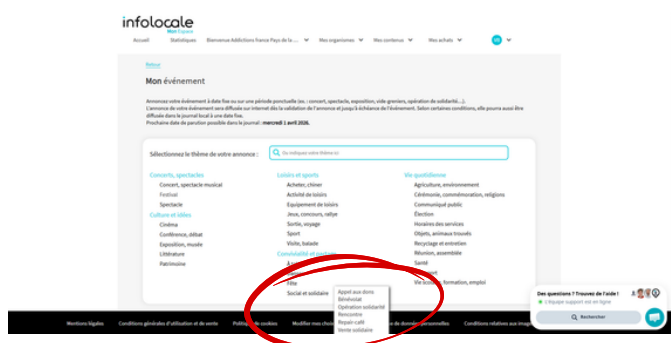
infolocale
Mon Espace

Accueil Statistiques Bienvenue Addictions France Pays de la ... Mes organismes Mes contenus Mes achats

Retour

Mon événement

Annoncez votre événement à date fixe ou sur une période ponctuelle (ex : concert, spectacle, exposition, vide greniers, opération de solidarité...).
L'annonce de votre événement sera diffusée sur internet dès la validation de l'annonce et jusqu'à échéance de l'événement. Selon certaines conditions, elle pourra aussi être diffusée dans le journal local à une date fixe.
Prochaine date de parution possible dans le journal : mercredi 1 avril 2026.

Sélectionnez le thème de votre annonce :

Ou indiquez votre thème ici

Concerts, spectacles
Concert, spectacle musical
Festival
Spectacle
Culture et idées
Cinéma
Conférence, débat
Exposition, musée
Littérature
Patrimoine

Loisirs et sports
Acheter, chiner
Activité de loisirs
Equipement de loisirs
Jeux, concours, rallye
Sortie, voyage
Sport
Visite, balade
Convivialité et partage
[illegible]
Fête
Social et solidaire

Appel aux dons
Bénévolat
Opération solidarité
Rencontre
Repair café
Vente solidaire

Vie quotidienne
Agriculture, environnement
Cérémonie, commémoration, religions
Communiqué public
Élection
Horaires des services
Objets, animaux trouvés
Recyclage et entretien
Réunion, assemblée
Santé
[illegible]
Vie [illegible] formation, emploi

Des questions ? Trouvez de l'aide !
L'équipe support est en ligne
Rechercher

Mentions légales Conditions générales d'utilisation et de vente Politique de cookies Modifier mes choix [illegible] de données personnelles Conditions relatives aux images